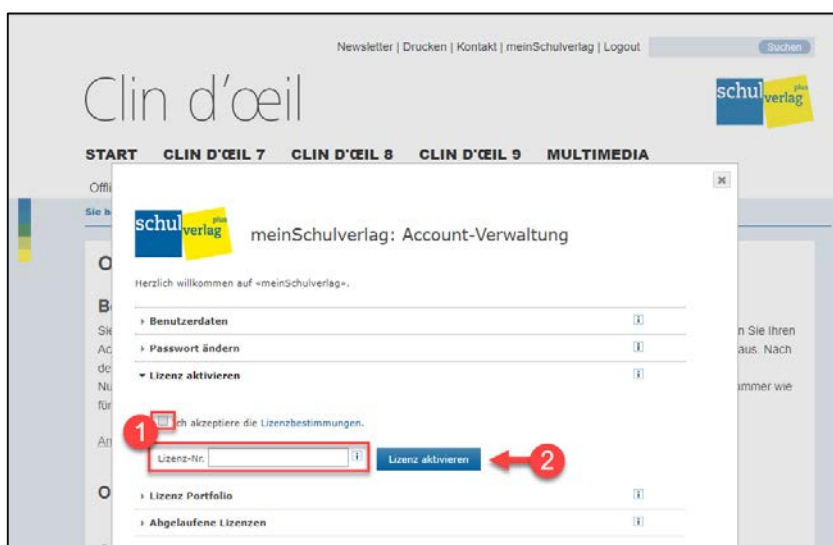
Newsletter | Drucken | Kontakt | meinSchulverlag | Logout

Suchen

Clin d'œil

schulverlag plus

START CLIN D'ŒIL 7 CLIN D'ŒIL 8 CLIN D'ŒIL 9 MULTIMEDIA

Offi

Sie b

O

B

Sie
Ac
de
Nu
für

An

O

n Sie Ihren
aus. Nach

mmer wie

×

schulverlag plus

meinSchulverlag: Account-Verwaltung

Herzlich willkommen auf «meinSchulverlag».

› Benutzerdaten

› Passwort ändern

▾ Lizenz aktivieren

1

ch akzeptiere die Lizenzbestimmungen.

Lizenz-Nr.

Lizenz aktivieren

2

› Lizenz Portfolio

› Abgelaufene Lizenzen